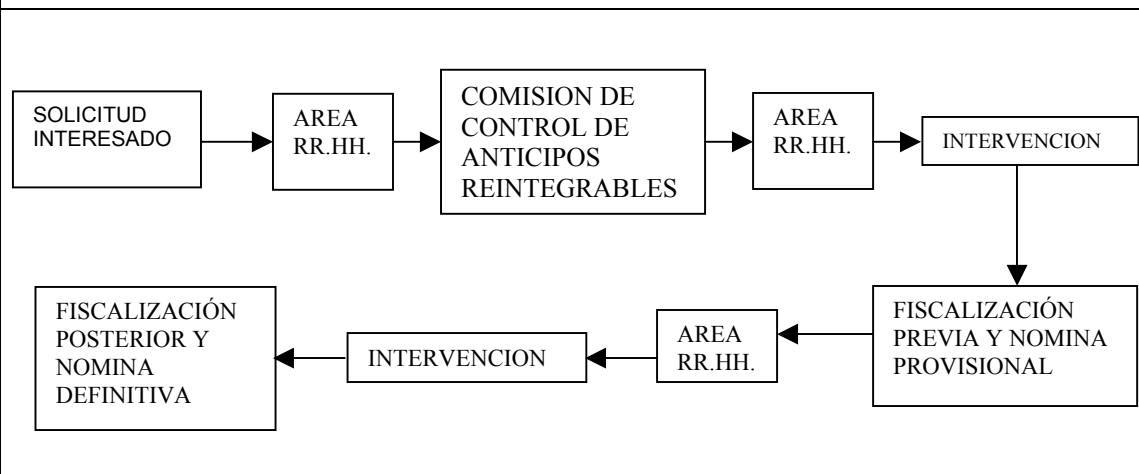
SOLICITUD INTERESADO

AREA RR.HH.

COMISION DE CONTROL DE ANTICIPOS REINTEGRABLES

AREA RR.HH.

INTERVENCION

FISCALIZACIÓN PREVIA Y NOMINA PROVISIONAL

AREA RR.HH.

INTERVENCION

FISCALIZACIÓN POSTERIOR Y NOMINA DEFINITIVA